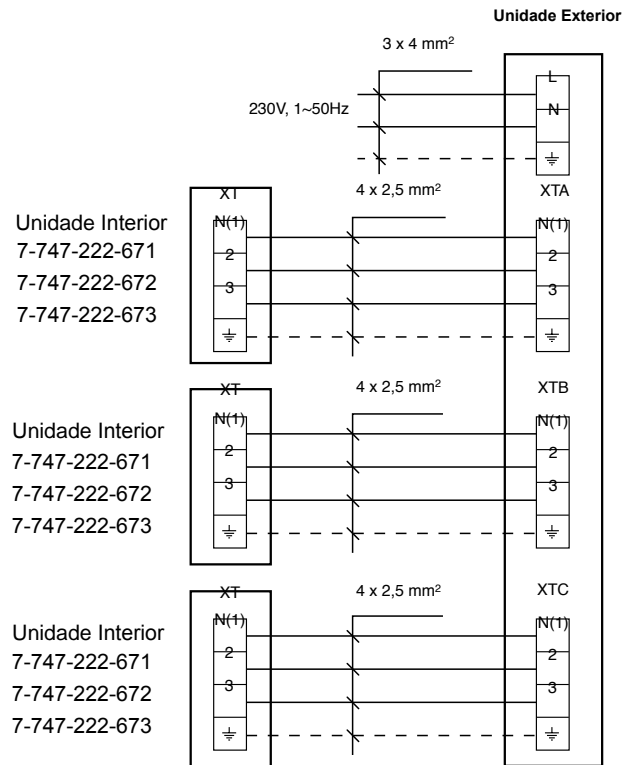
Unidade Exterior

3 x 4 mm²

230V, 1~50Hz

L
N
⏚

XT
Unidade Interior
7-747-222-671
7-747-222-672
7-747-222-673
N(1)
2
3
⏚

4 x 2,5 mm²

XTA
N(1)
2
3
⏚

XT
Unidade Interior
7-747-222-671
7-747-222-672
7-747-222-673
N(1)
2
3
⏚

4 x 2,5 mm²

XTB
N(1)
2
3
⏚

XT
Unidade Interior
7-747-222-671
7-747-222-672
7-747-222-673
N(1)
2
3
⏚

4 x 2,5 mm²

XTC
N(1)
2
3
⏚